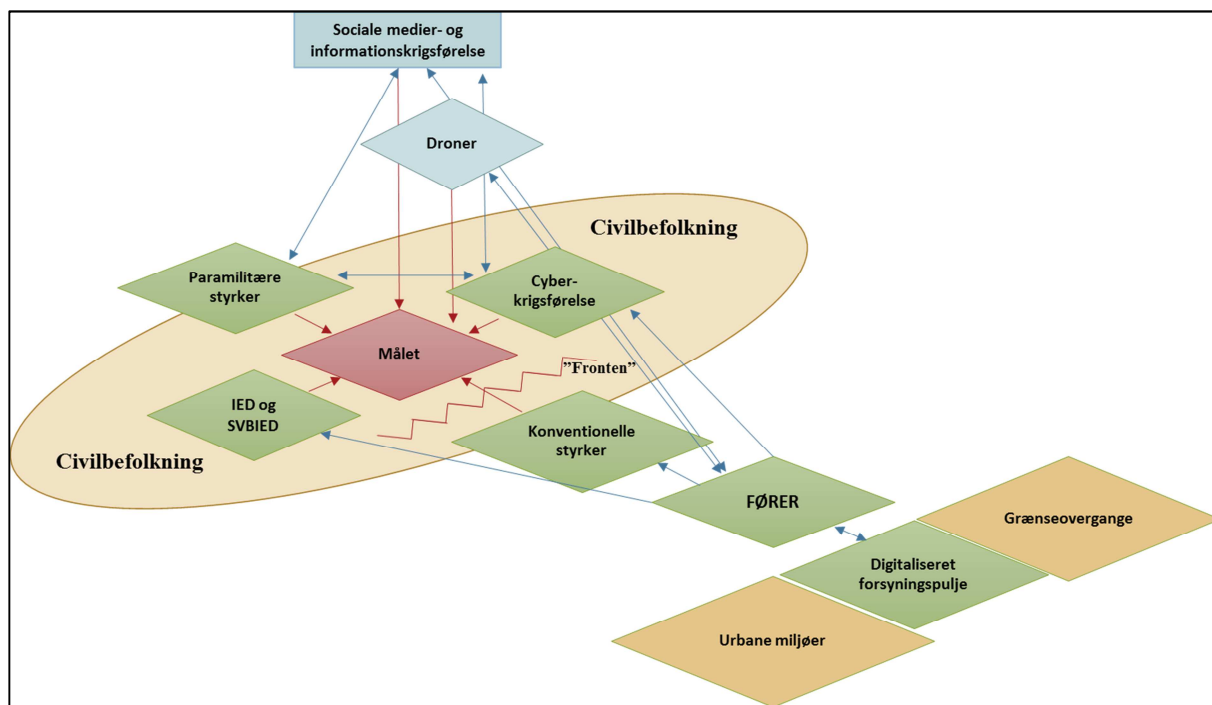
Sociale medier- og informationskrigsførelse

Droner

Civilbefolkning

Paramilitære styrker

Cyber-krigsførelse

Målet

"Fronten"

IED og SVBIED

Konventionelle styrker

Civilbefolkning

FØRER

Grænseovergange

Digitaliseret forsyningspulje

Urbane miljøer